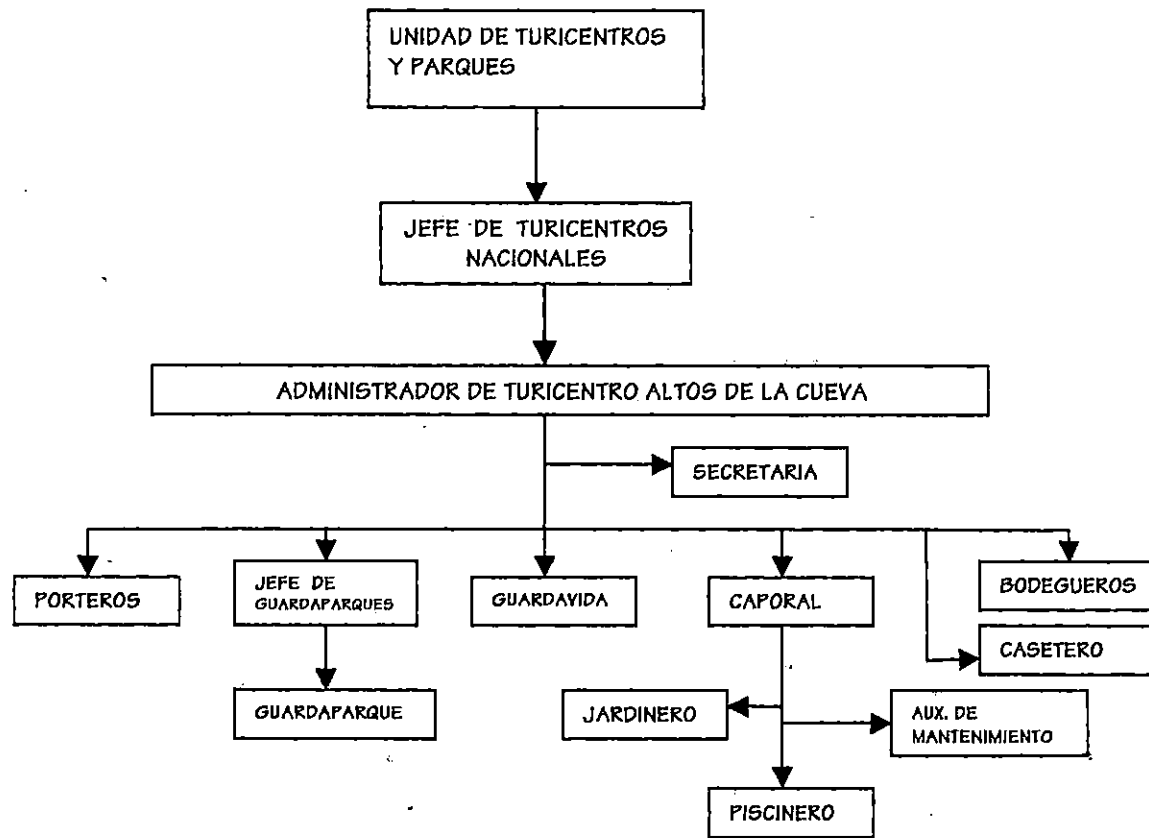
UNIDAD DE TURICENTROS Y PARQUES

JEFE DE TURICENTROS NACIONALES

ADMINISTRADOR DE TURICENTRO ALTOS DE LA CUEVA

SECRETARIA

PORTEROS

JEFE DE GUARDAPARQUES

GUARDAVIDA

CAPORAL

BODEGUEROS

CASETERO

GUARDAPARQUE

JARDINERO

AUX. DE MANTENIMIENTO

PISCINERO